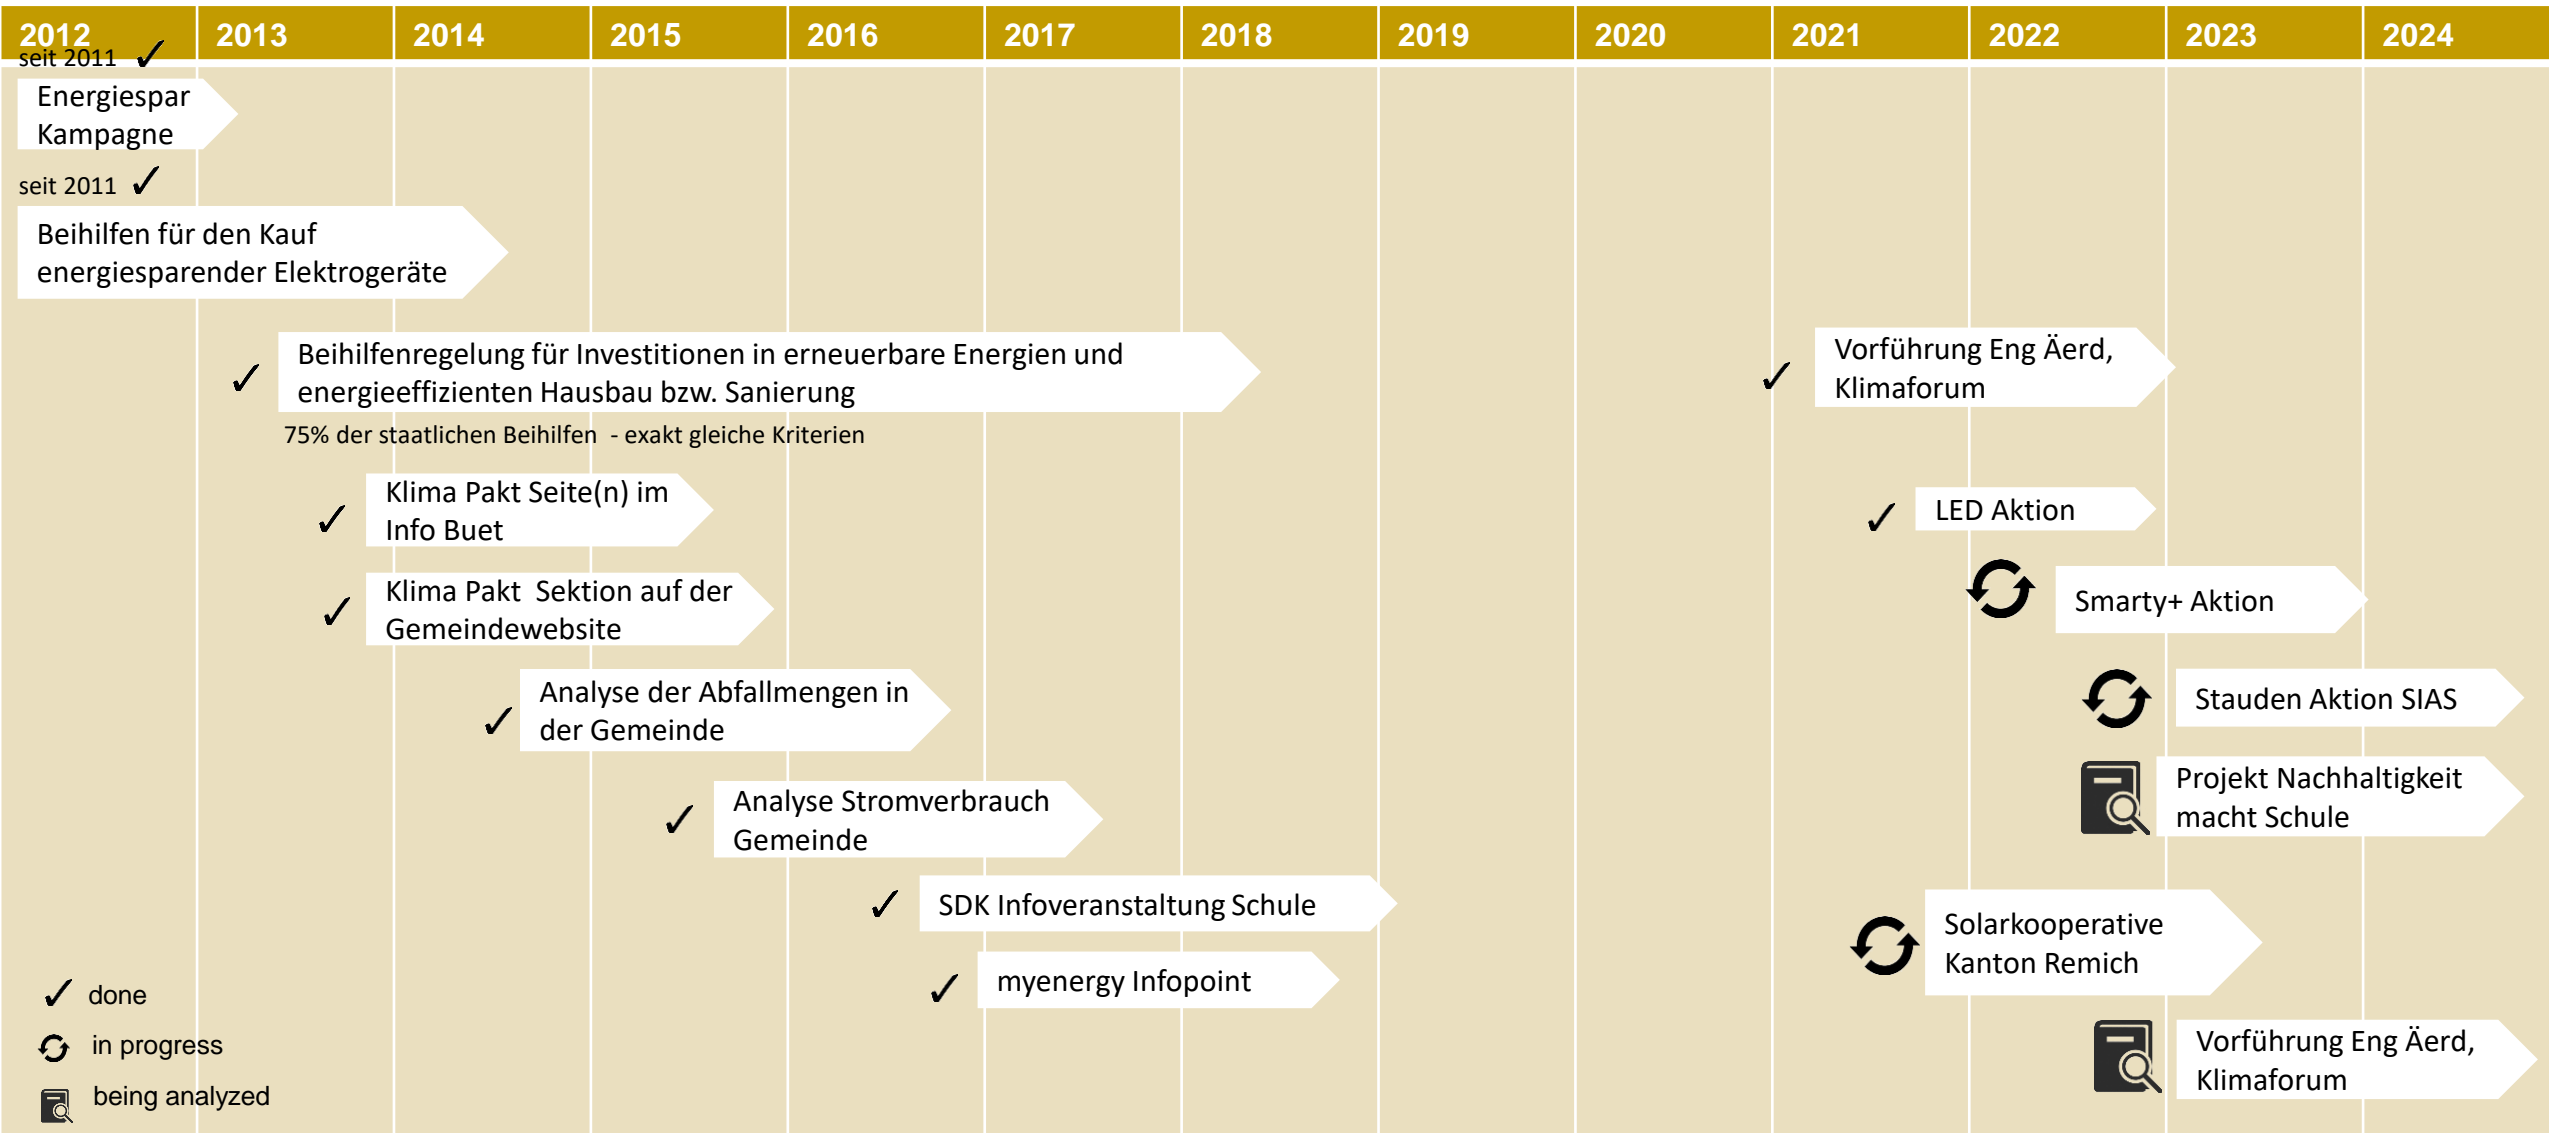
| 2012 | 2013 | 2014 | 2015 | 2016 | 2017 | 2018 | 2019 | 2020 | 2021 | 2022 | 2023 | 2024 |
|---|---|---|---|---|---|---|---|---|---|---|---|---|

seit 2011 ✓
Energiespar Kampagne

seit 2011 ✓
Beihilfen für den Kauf energiesparender Elektrogeräte

✓ Beihilfenregelung für Investitionen in erneuerbare Energien und energieeffizienten Hausbau bzw. Sanierung
75% der staatlichen Beihilfen - exakt gleiche Kriterien

✓ Klima Pakt Seite(n) im Info Buet

✓ Klima Pakt Sektion auf der Gemeindewebsite

✓ Analyse der Abfallmengen in der Gemeinde

✓ Analyse Stromverbrauch Gemeinde

✓ SDK Infoveranstaltung Schule

✓ myenergy Infopoint

✓ Vorführung Eng Äerd, Klimaforum

✓ LED Aktion

Smarty+ Aktion

Stauden Aktion SIAS

Projekt Nachhaltigkeit macht Schule

Solarkooperative Kanton Remich

Vorführung Eng Äerd, Klimaforum

✓ done
in progress
being analyzed